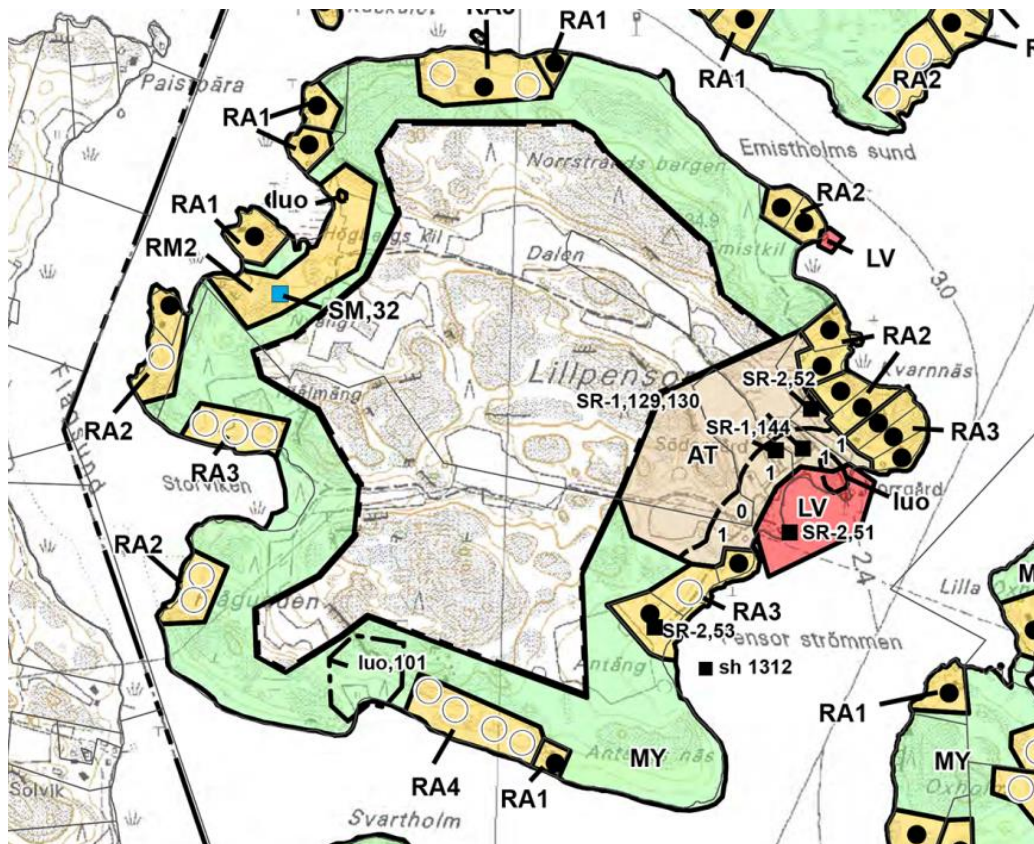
RA3
RA1
RA1
RA2
Paistpära
RA1
Norrstrands bergen
Emistholms sund
luo
RA1
RA2
Högbergs kil
Dalen
LV
RM2
SM,32
30
RA2
Lillpensor
Kvarnnäs
SR-2,52
RA2
SR-1,129,130
SR-1,144
RA3
AT
1
1
1
RA3
Storviken
0
LV
luo
Flatsund
SR-2,51
1
RA2
Hagaviken
RA3
Lilla
SR-2,53
Pensor strömmen
luo,101
Antäng
sh 1312
RA1
MY
MY
RA4
RA1
Solvik
Svartholm